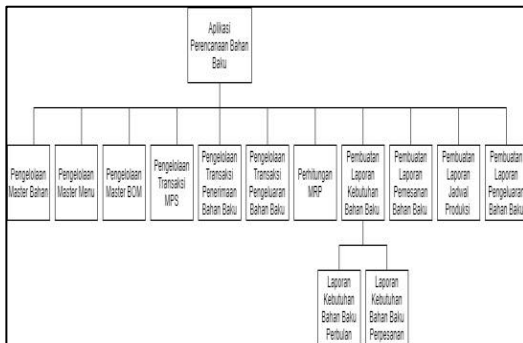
Aplikasi Perencanaan Bahan Baku

Pengelolaan Master Bahan

Pengelolaan Master Menu

Pengelolaan Master BOM

Pengelolaan Transaksi MPS

Pengelolaan Transaksi Penerimaan Bahan Baku

Pengelolaan Transaksi Pengeluaran Bahan Baku

Perhitungan MRP

Pembuatan Laporan Kebutuhan Bahan Baku

Pembuatan Laporan Pemesanan Bahan Baku

Pembuatan Laporan Jadwal Produksi

Pembuatan Laporan Pengeluaran Bahan Baku

Laporan Kebutuhan Bahan Baku Perbulan

Laporan Kebutuhan Bahan Baku Pemesanan